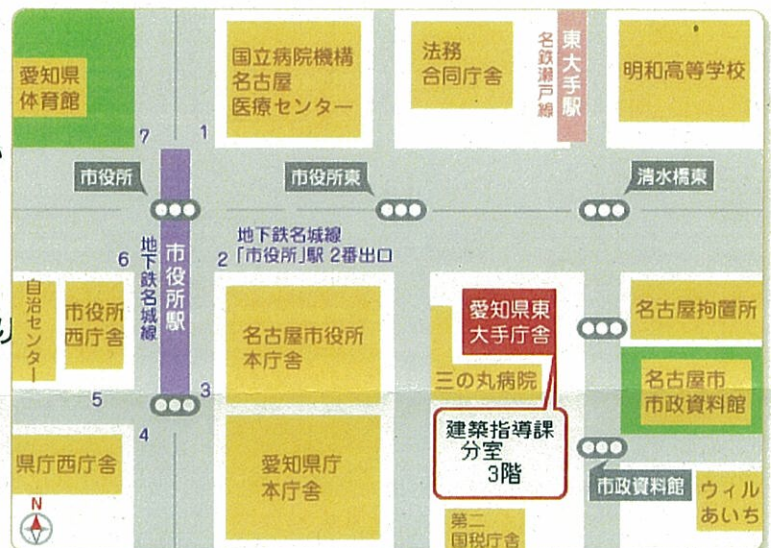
愛知県体育館

国立病院機構名古屋医療センター

法務合同庁舎

名鉄瀬戸線

東大手駅

明和高等学校

7
1

市役所

市役所東

清水橋東

地下鉄名城線

市役所駅

地下鉄名城線「市役所」駅 2番出口

6
2

自治センター

市役所西庁舎

名古屋市役所本庁舎

愛知県東大手庁舎

名古屋拘置所

三の丸病院

名古屋市市政資料館

5
3
4

建築指導課分室 3階

県庁西庁舎

愛知県庁本庁舎

市政資料館

ウィルあいち

第二国税庁舎

N